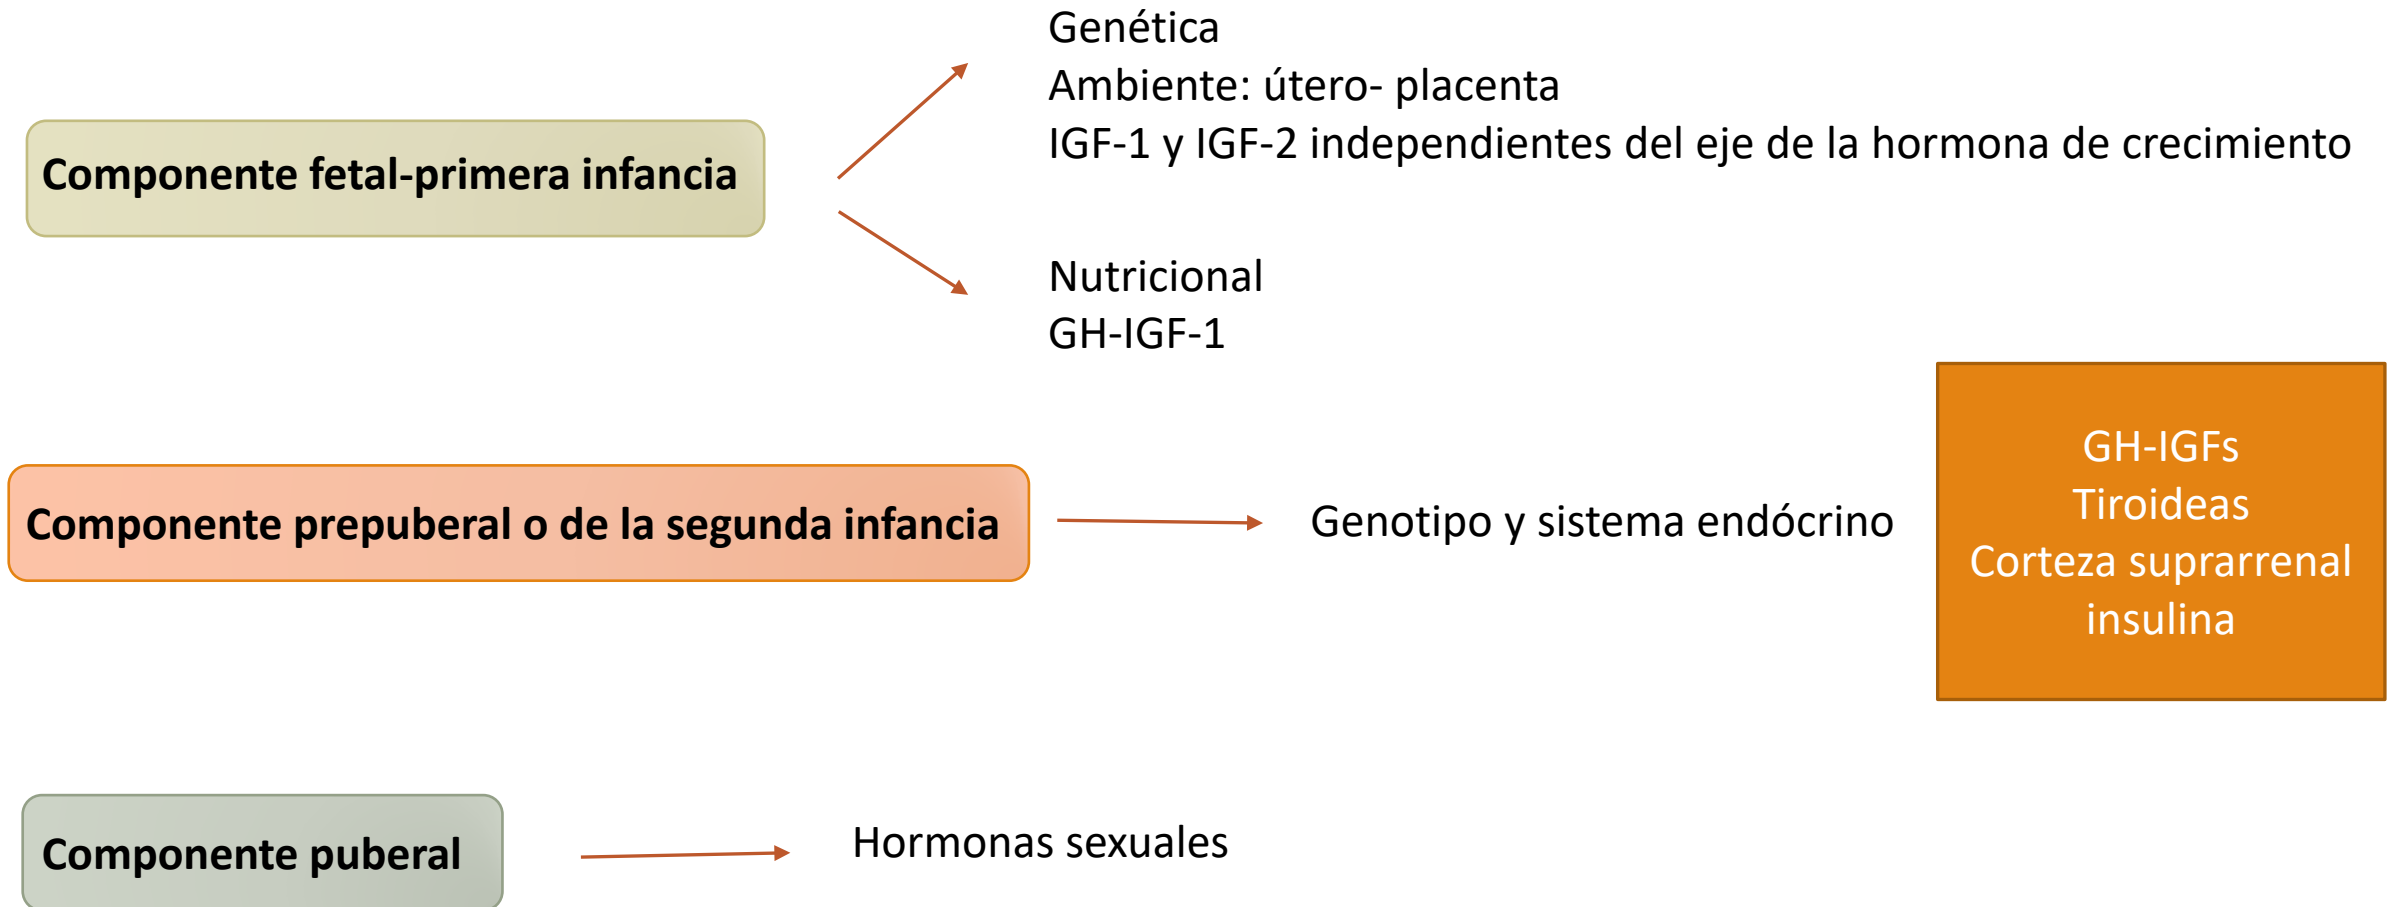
Componente fetal-primera infancia

Genética
Ambiente: útero- placenta
IGF-1 y IGF-2 independientes del eje de la hormona de crecimiento

Nutricional
GH-IGF-1

Componente prepuberal o de la segunda infancia

Genotipo y sistema endócrino

GH-IGFs
Tiroideas
Corteza suprarrenal
insulina

Componente puberal

Hormonas sexuales